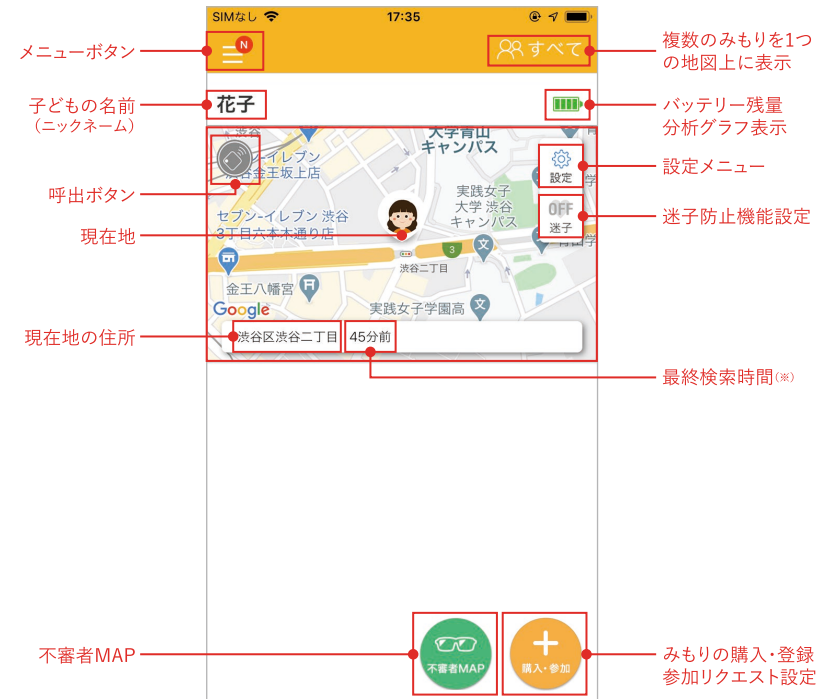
SIMなし 17:35

メニューボタン

N

すべて

複数のみもりを1つの地図上に表示

子どもの名前
（ニックネーム）

花子

バッテリー残量
分析グラフ表示

大学青山
キャンパス

設定

設定メニュー

イレブン
金王坂上店

呼出ボタン

実践女子
大学 渋谷
キャンパス

OFF
迷子

迷子防止機能設定

セブン-イレブン 渋谷
3丁目六本木通り店

現在地

渋谷二丁目

金王八幡宮

Google

実践女子学園高

現在地の住所

渋谷区渋谷二丁目

45分前

最終検索時間(※)

不審者MAP

不審者MAP

購入・参加

みもりの購入・登録
参加リクエスト設定